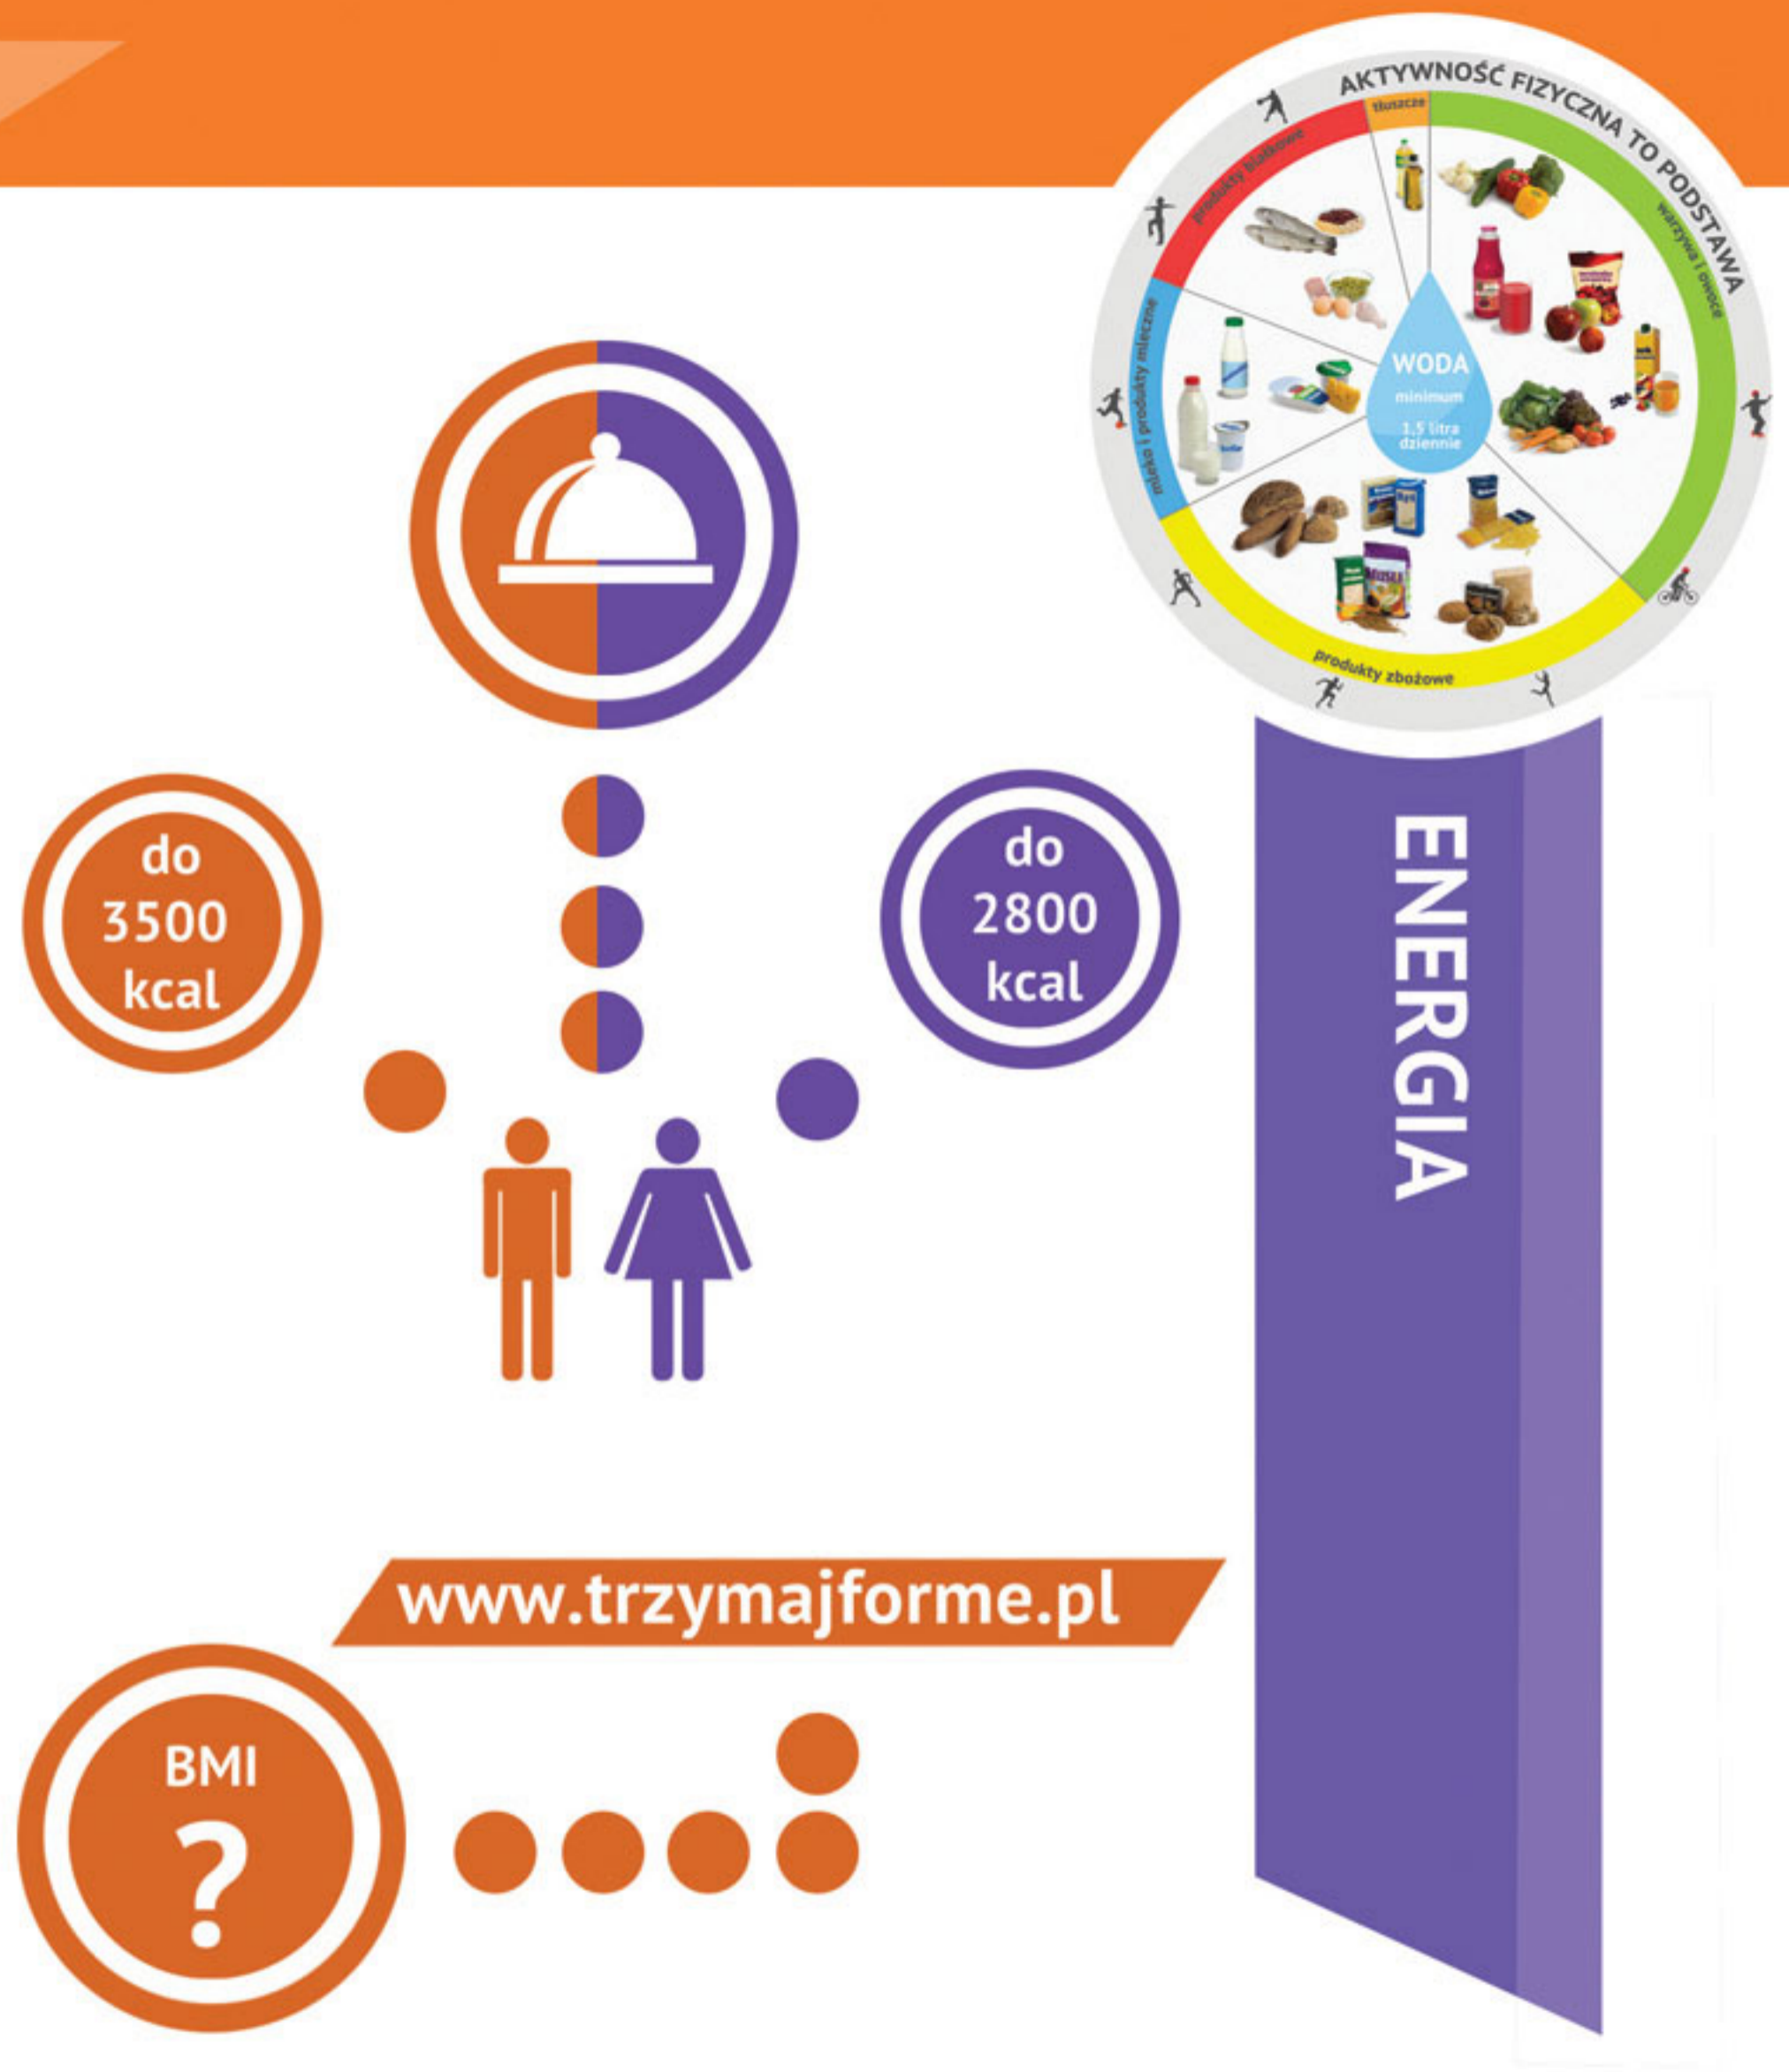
AKTYWNOŚĆ FIZYCZNA TO PODSTAWA

tłuszcze

produkty białkowe

warzywa i owoce

mleko i produkty mleczne

produkty zbożowe

WODA
minimum
1,5 litra dziennie

do 3500 kcal

do 2800 kcal

ENERGIA

www.trzymajforme.pl

BMI
?